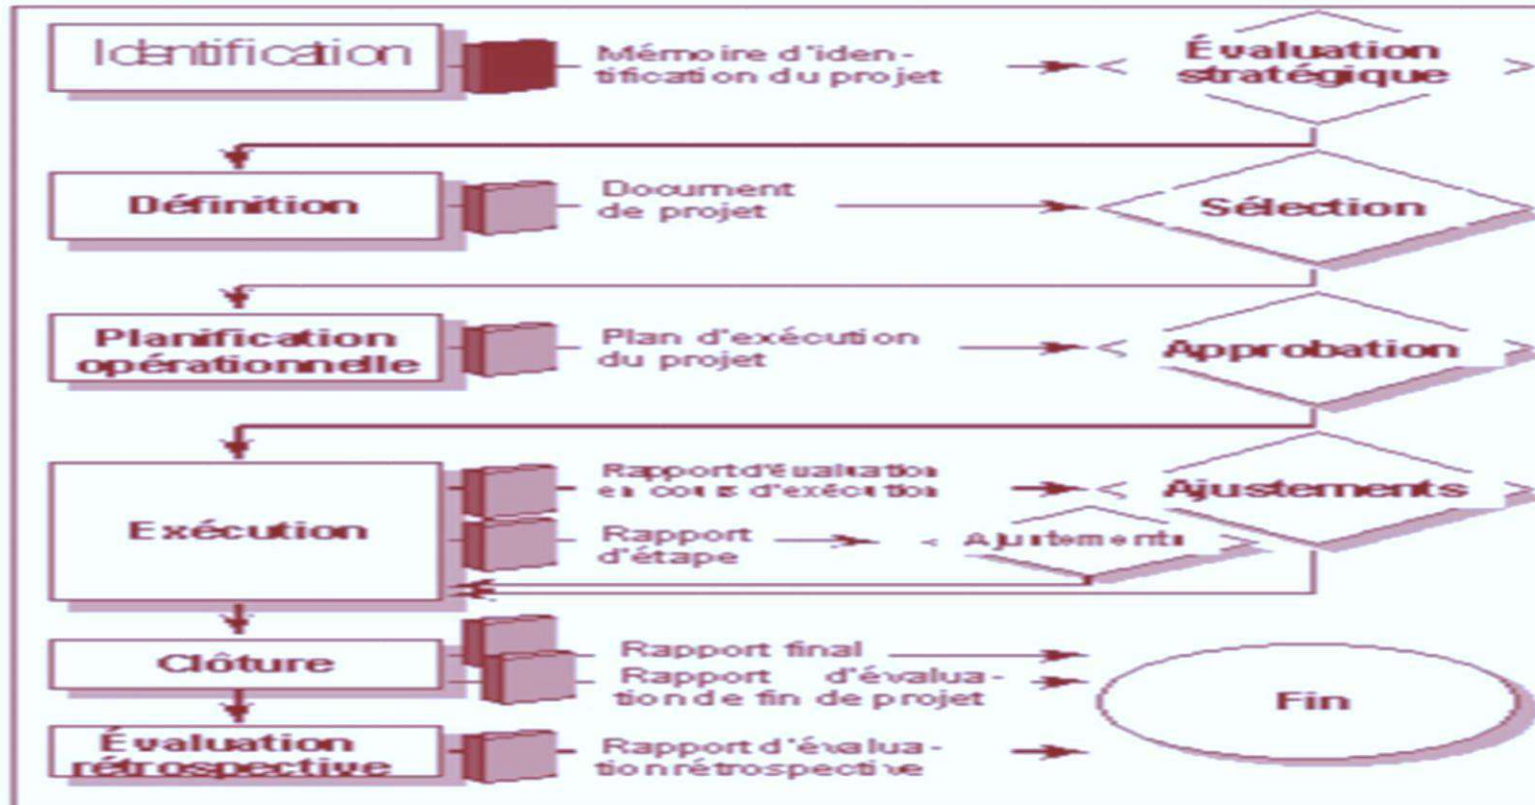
Identification

Mémoire d'identification du projet

Évaluation stratégique

Définition

Document de projet

Sélection

Planification opérationnelle

Plan d'exécution du projet

Approbation

Exécution

Rapport d'évaluation en cours d'exécution

Ajustements

Rapport d'étape

Ajustements

Clôture

Rapport final

Rapport d'évaluation de fin de projet

Fin

Évaluation rétrospective

Rapport d'évaluation rétrospective